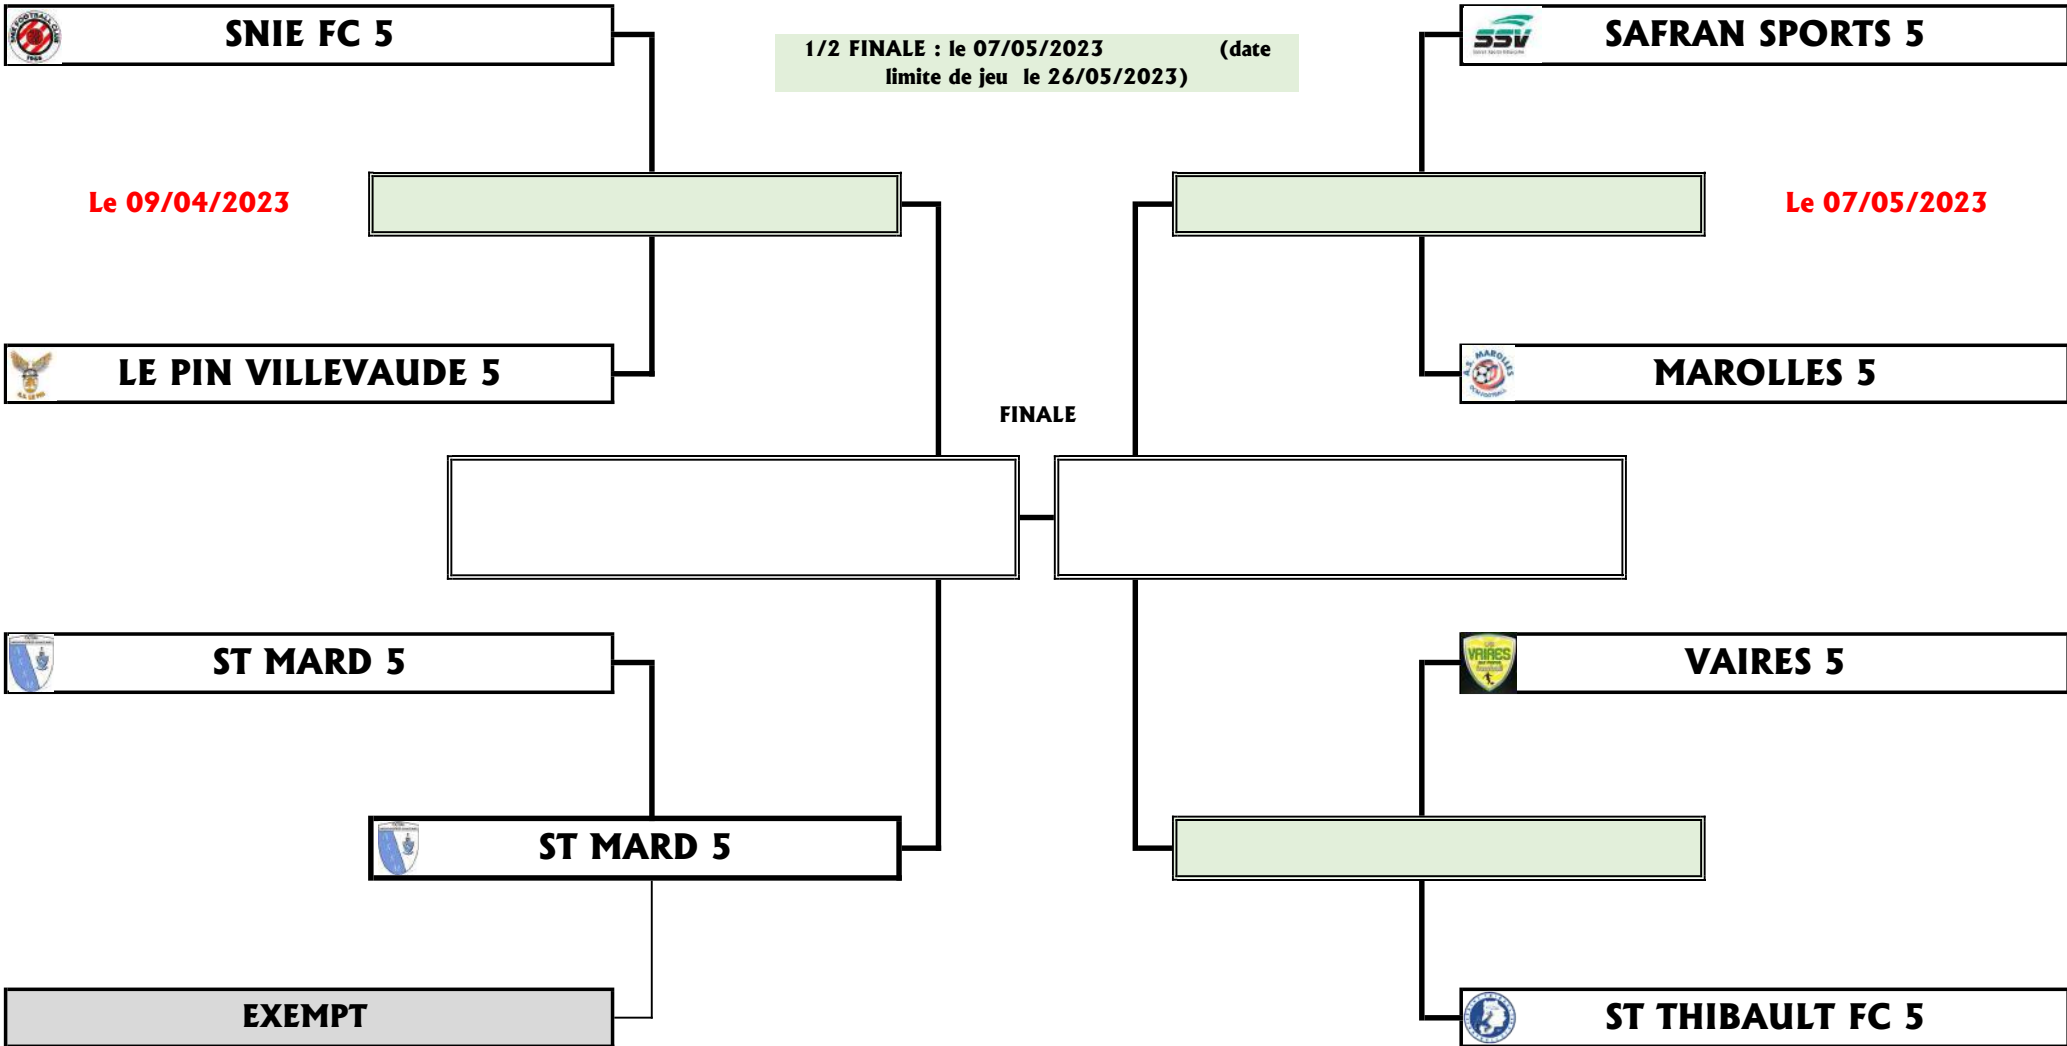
SNIE FC 5

1/2 FINALE : le 07/05/2023 (date limite de jeu le 26/05/2023)

SAFRAN SPORTS 5

Le 09/04/2023

Le 07/05/2023

LE PIN VILLEVAUDE 5

MAROLLES 5

FINALE

ST MARD 5

VAIRES 5

ST MARD 5

EXEMPT

ST THIBAULT FC 5